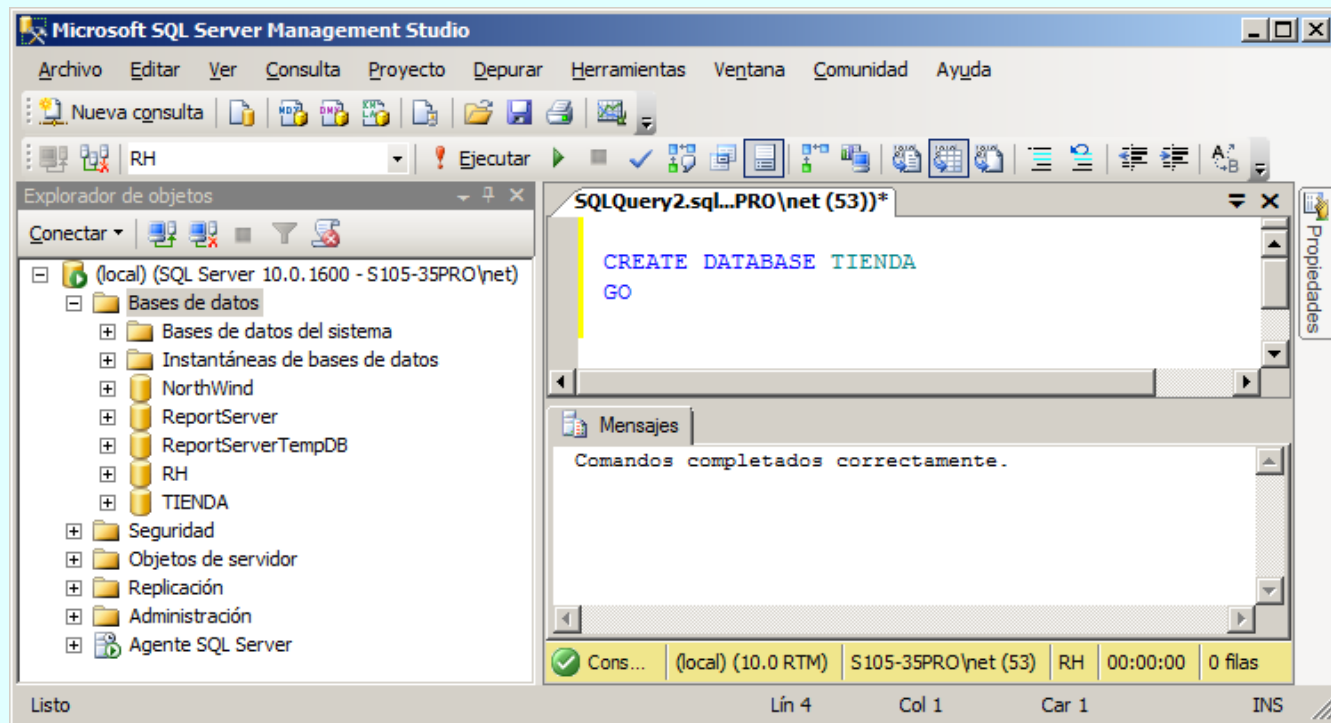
Microsoft SQL Server Management Studio

Archivo Editar Ver Consulta Proyecto Depurar Herramientas Ventana Comunidad Ayuda

Nueva consulta

RH

Ejecutar

Explorador de objetos

Conectar

(local) (SQL Server 10.0.1600 - S105-35PRO\net)
Bases de datos
Bases de datos del sistema
Instantáneas de bases de datos
NorthWind
ReportServer
ReportServerTempDB
RH
TIENDA
Seguridad
Objetos de servidor
Replicación
Administración
Agente SQL Server

SQLQuery2.sql...PRO\net (53))*

CREATE DATABASE TIENDA
GO

Propiedades

Mensajes

Comandos completados correctamente.

Cons... | (local) (10.0 RTM) | S105-35PRO\net (53) | RH | 00:00:00 | 0 filas

Listo | Lín 4 | Col 1 | Car 1 | INS